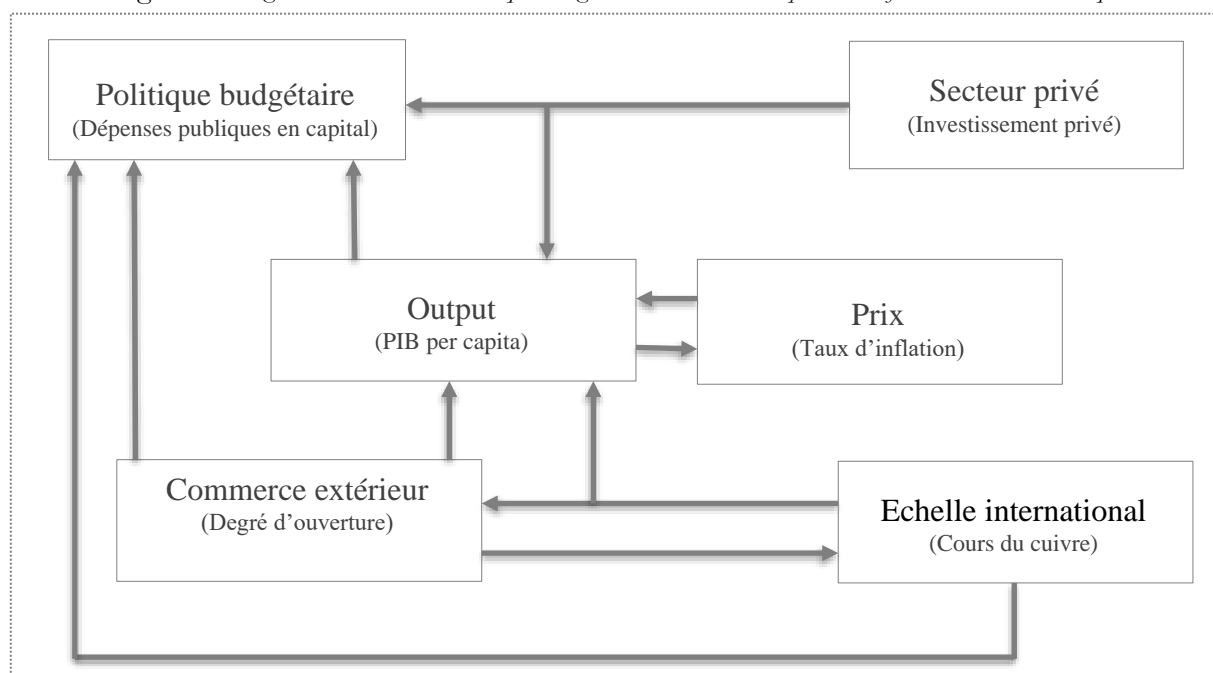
Politique budgétaire
(Dépenses publiques en capital)

Secteur privé
(Investissement privé)

Output
(PIB per capita)

Prix
(Taux d'inflation)

Commerce extérieur
(Degré d'ouverture)

Echelle international
(Cours du cuivre)